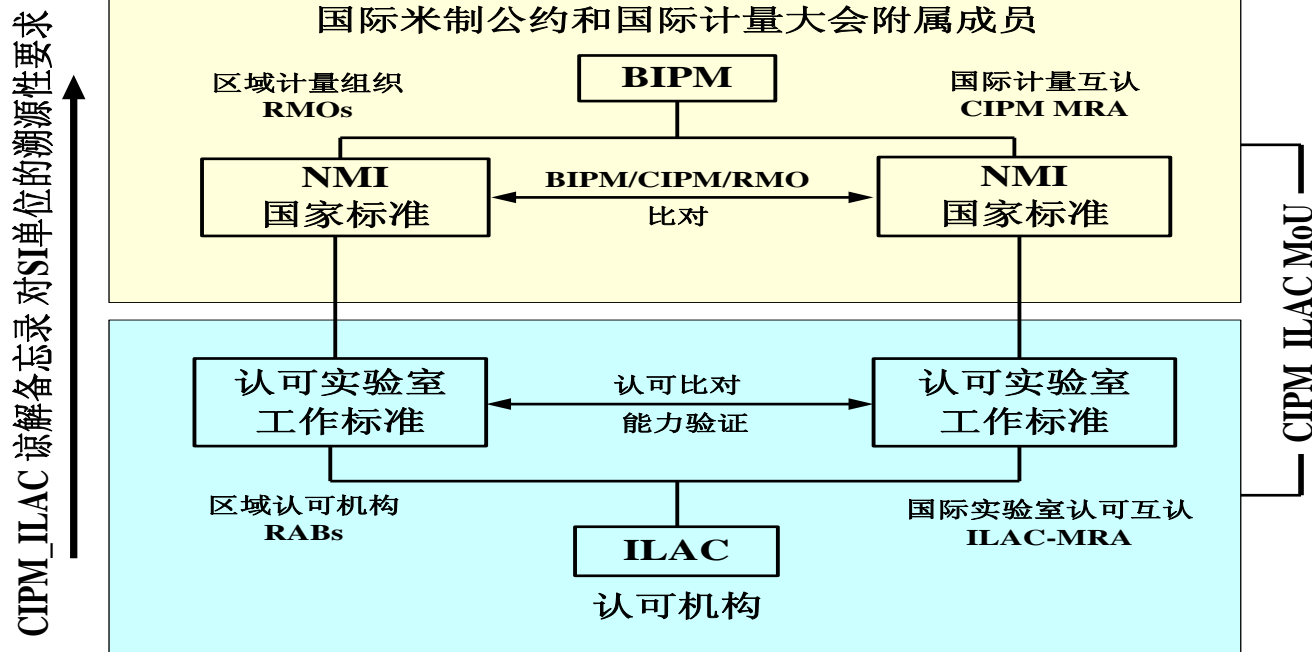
CIPM_ILAC 谅解备忘录 对SI单位的溯源性要求

国际米制公约和国际计量大会附属成员

区域计量组织
RMOs

BIPM

国际计量互认
CIPM MRA

NMI
国家标准

BIPM/CIPM/RMO
比对

NMI
国家标准

CIPM_ILAC MoU

认可实验室
工作标准

认可比对
能力验证

认可实验室
工作标准

区域认可机构
RABs

国际实验室认可互认
ILAC-MRA

ILAC

认可机构